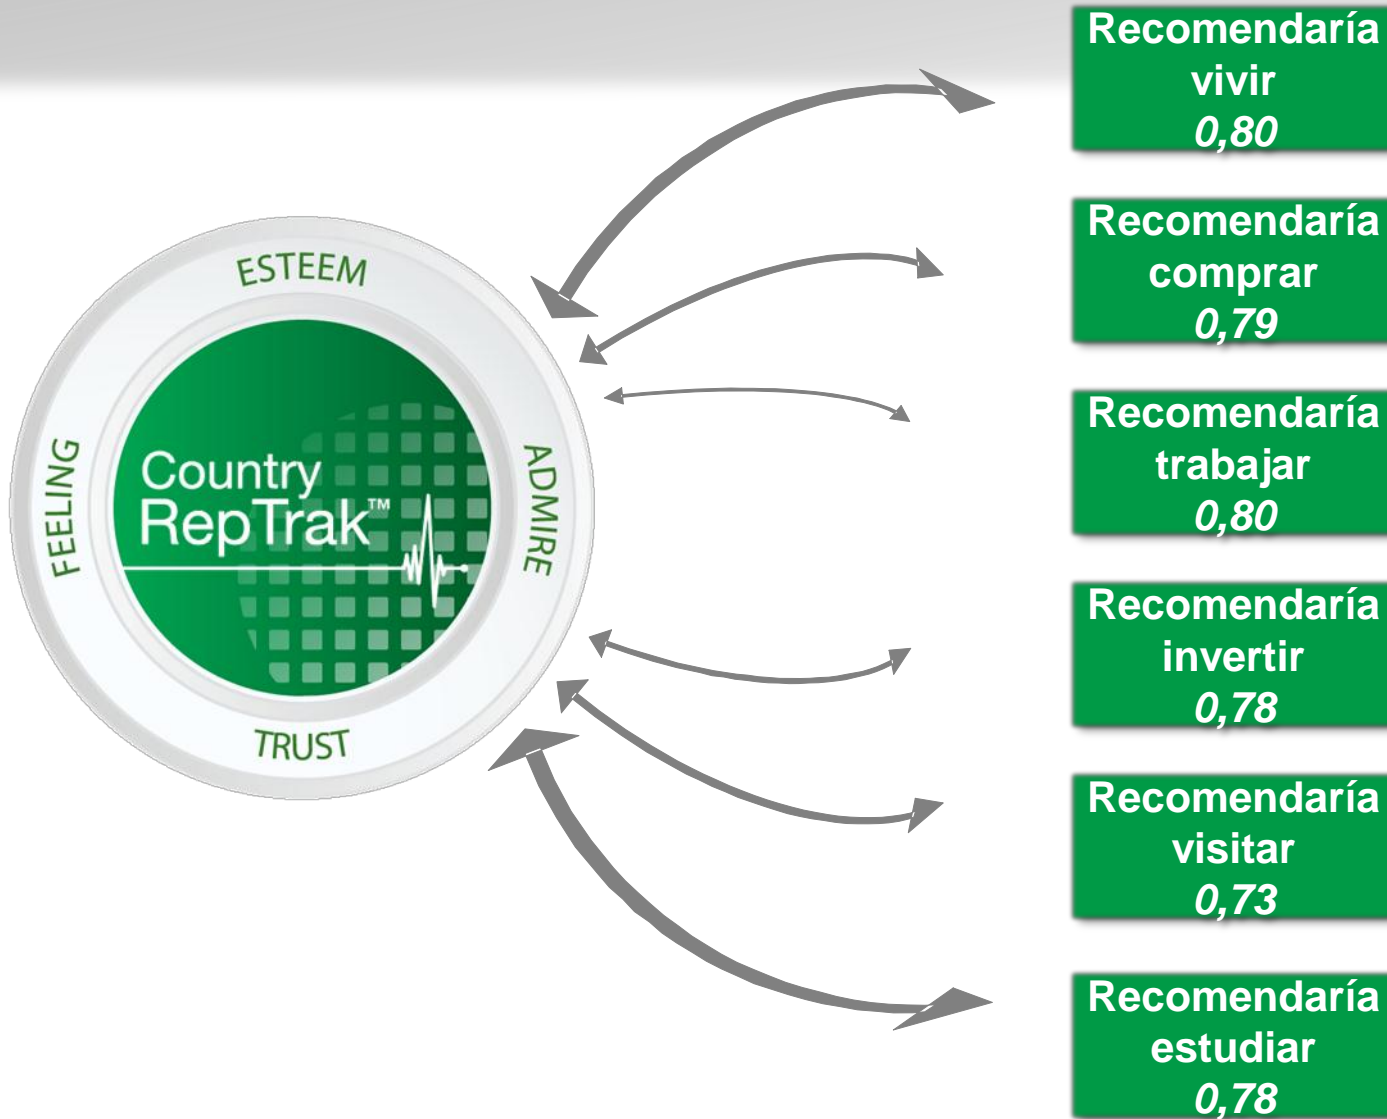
ESTEEM
FEELING
ADMIRE
TRUST
Country RepTrak™

Recomendaría vivir
0,80

Recomendaría comprar
0,79

Recomendaría trabajar
0,80

Recomendaría invertir
0,78

Recomendaría visitar
0,73

Recomendaría estudiar
0,78